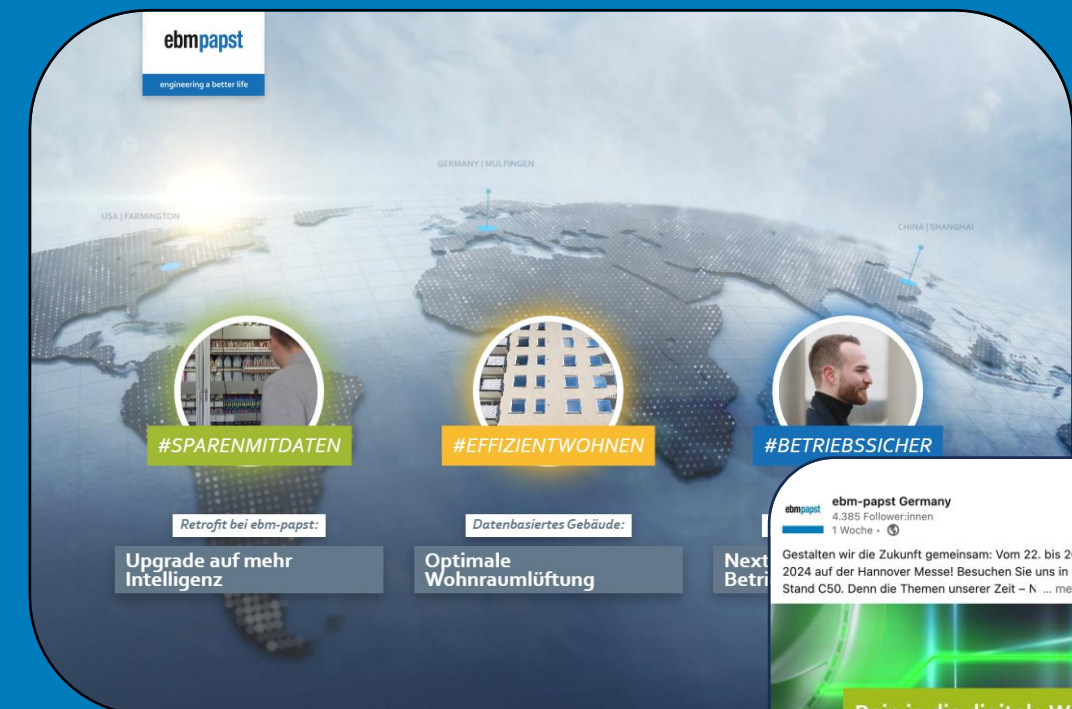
ebmpapst
engineering a better life

GERMANY | MULFINGEN

USA | FARMINGTON

CHINA | SHANGHAI

#SPARENMITDATEN

#EFFIZIENTWOHNEN

#BETRIEBSSICHER

Retrofit bei ebm-papst:

Upgrade auf mehr Intelligenz

Datenbasiertes Gebäude:

Optimale Wohnraumlüftung

Next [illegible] Betri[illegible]

ebmpapst ebm-papst Germany
4.385 Follower:innen
1 Woche •

Gestalten wir die Zukunft gemeinsam: Vom 22. bis 2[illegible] 2024 auf der Hannover Messe! Besuchen Sie uns in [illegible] Stand C50. Denn die Themen unserer Zeit – N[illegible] ... me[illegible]

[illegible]